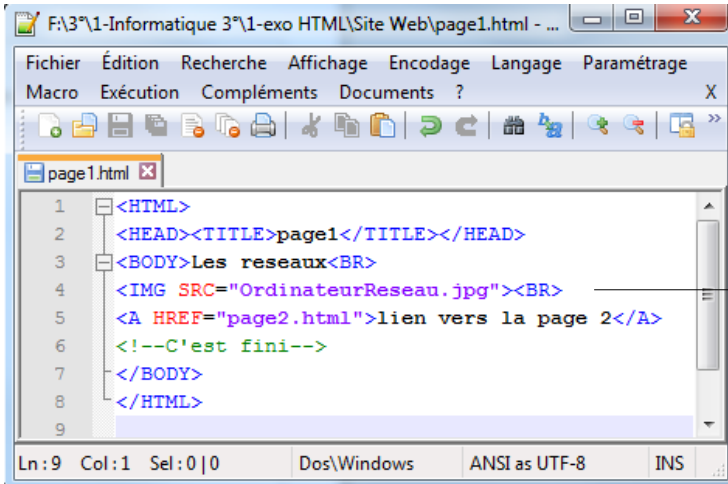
F:\3°\1-Informatique 3°\1-exo HTML\Site Web\page1.html - ...

Fichier Édition Recherche Affichage Encodage Langage Paramétrage
Macro Exécution Compléments Documents ? X

page1.html

1 <HTML>
2 <HEAD><TITLE>page1</TITLE></HEAD>
3 <BODY>Les reseaux<BR>
4 <IMG SRC="OrdinateurReseau.jpg"><BR>
5 <A HREF="page2.html">lien vers la page 2</A>
6 <!--C'est fini-->
7 </BODY>
8 </HTML>
9

Ln : 9 Col : 1 Sel : 0 | 0 Dos\Windows ANSI as UTF-8 INS